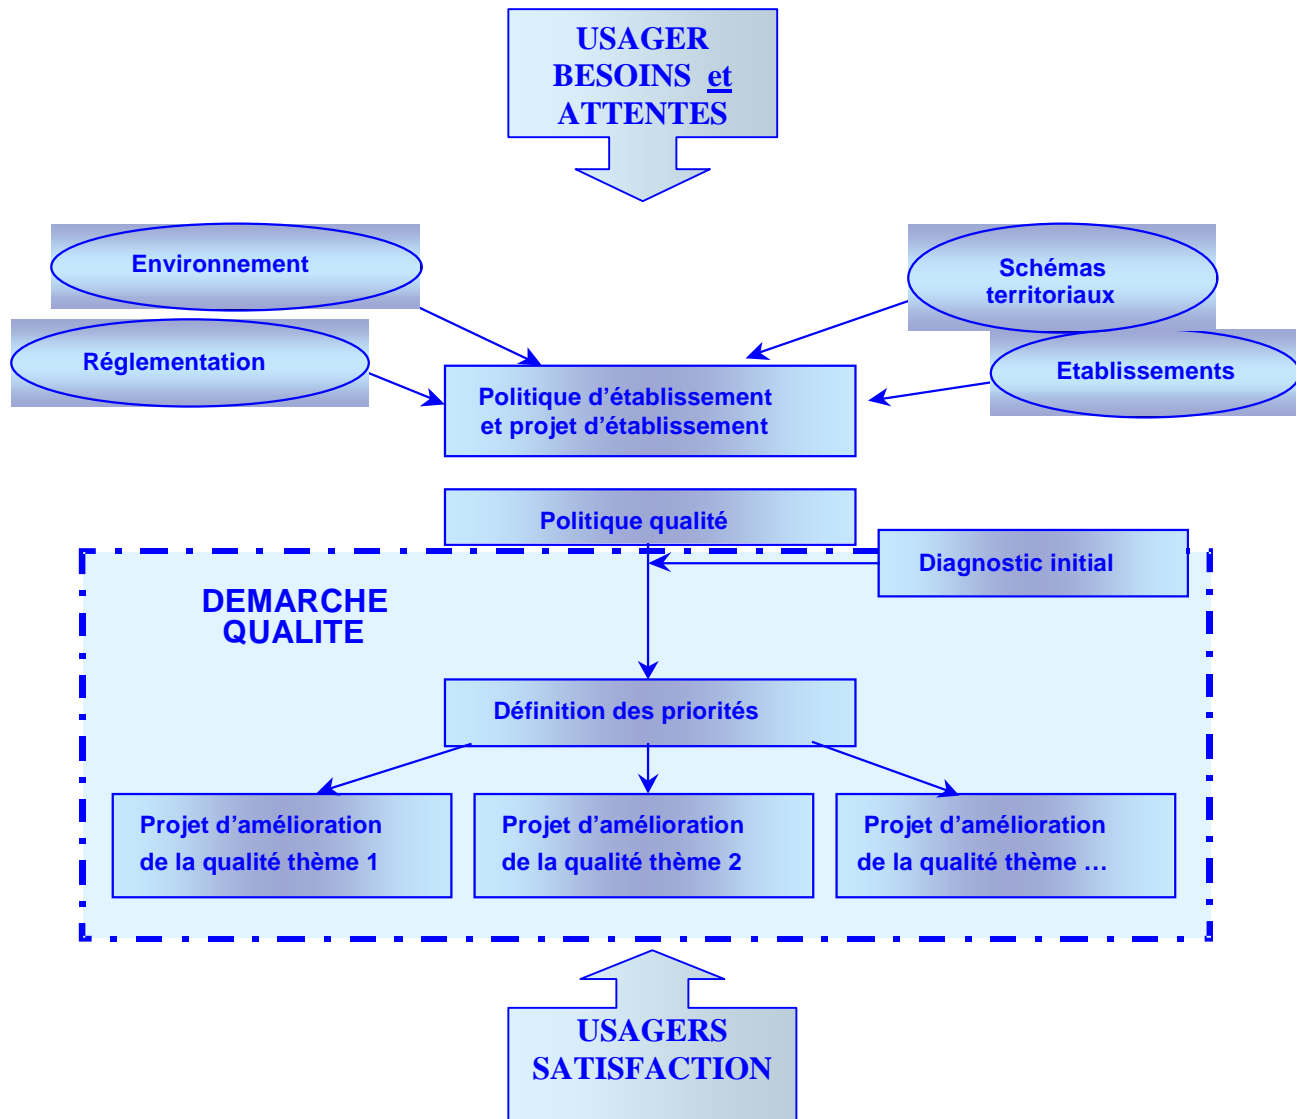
USAGER
BESOINS et
ATTENTES

Environnement

Schémas territoriaux

Réglementation

Politique d'établissement et projet d'établissement

Etablissements

Politique qualité

Diagnostic initial

DEMARCHE QUALITE

Définition des priorités

Projet d'amélioration de la qualité thème 1

Projet d'amélioration de la qualité thème 2

Projet d'amélioration de la qualité thème …

USAGERS
SATISFACTION